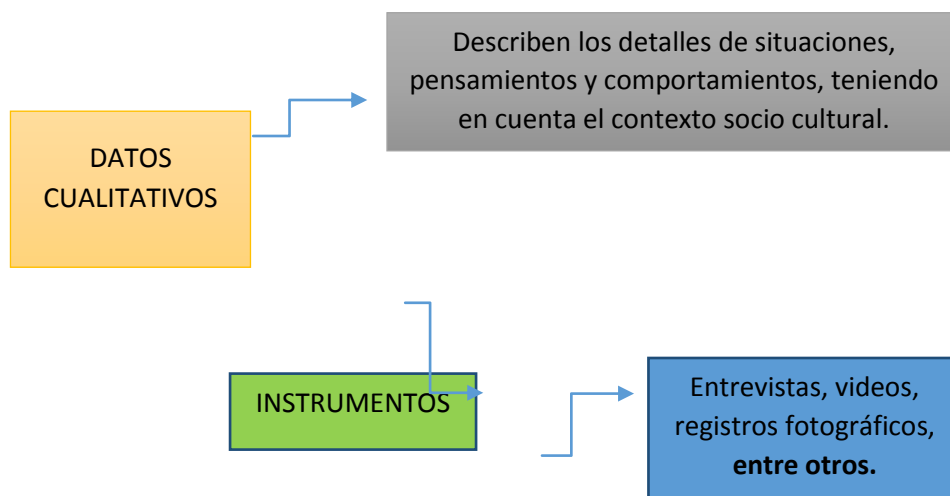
DATOS CUALITATIVOS

Describen los detalles de situaciones, pensamientos y comportamientos, teniendo en cuenta el contexto socio cultural.

INSTRUMENTOS

Entrevistas, videos, registros fotográficos, **entre otros.**